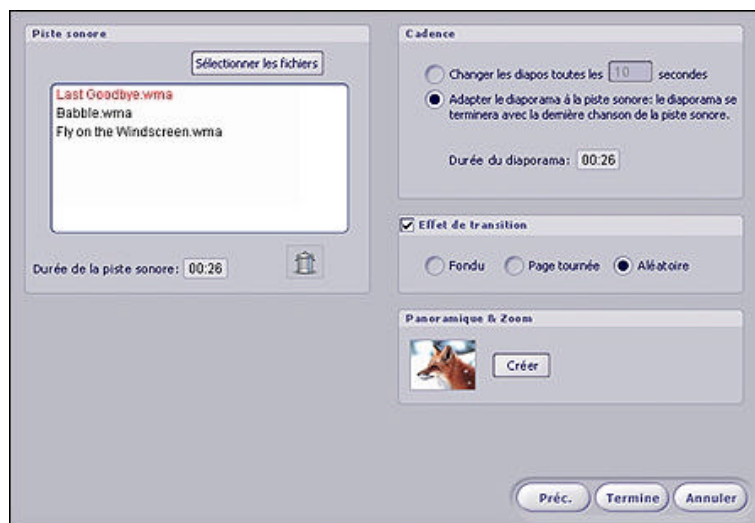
Piste sonore

Sélectionner les fichiers

Last Goodbye.wma
Babble.wma
Fly on the Windscreen.wma

Durée de la piste sonore: 00:26

Cadence

Changer les diapos toutes les 10 secondes

Adapter le diaporama à la piste sonore: le diaporama se terminera avec la dernière chanson de la piste sonore.

Durée du diaporama: 00:26

Effet de transition

Fondu

Page tournée

Aléatoire

Panoramique & Zoom

Créer

Préc.

Termine

Annuler